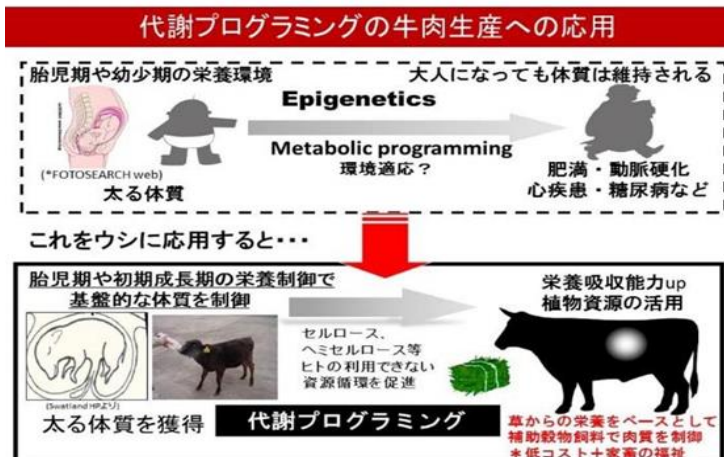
代謝プログラミングの牛肉生産への応用

胎児期や幼少期の栄養環境

大人になっても体質は維持される

Epigenetics

Metabolic programming

環境適応？

(*FOTOSEARCH web)

太る体質

肥満・動脈硬化

心疾患・糖尿病など

これをウシに応用すると・・・

胎児期や初期成長期の栄養制御で

基盤的な体質を制御

栄養吸収能力up

植物資源の活用

セルロース、

ヘミセルロース等

ヒトの利用できない

資源循環を促進

(Swatland HPより)

太る体質を獲得

代謝プログラミング

草からの栄養をベースとして

補助穀物飼料で肉質を制御

＊低コスト＋家畜の福祉